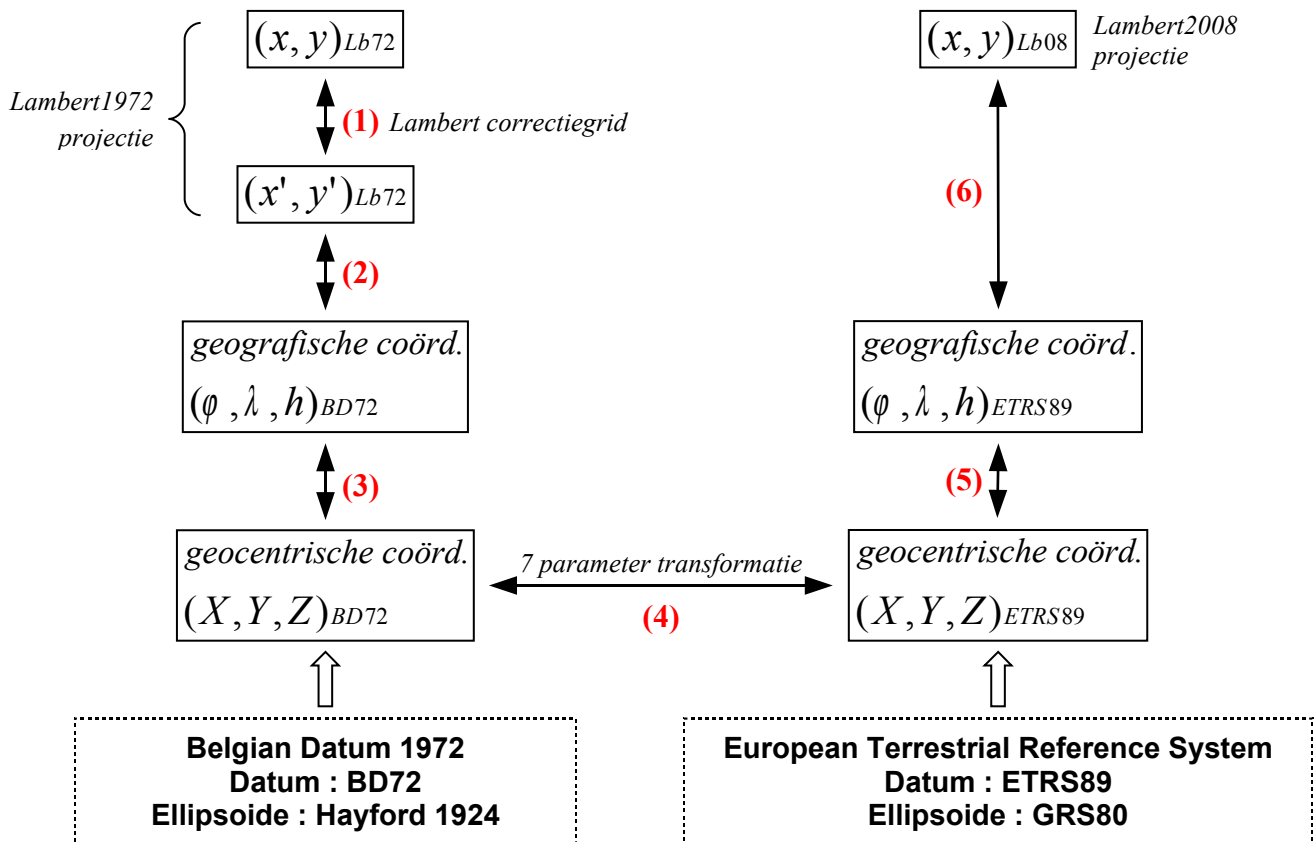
Lambert1972 projectie

$(x, y)_{Lb72}$

(1) Lambert correctiegrid

$(x', y')_{Lb72}$

(2)

geografische coörd.
$(\varphi, \lambda, h)_{BD72}$

(3)

geocentrische coörd.
$(X, Y, Z)_{BD72}$

7 parameter transformatie

(4)

$(x, y)_{Lb08}$

Lambert2008 projectie

(6)

geografische coörd.
$(\varphi, \lambda, h)_{ETRS89}$

(5)

geocentrische coörd.
$(X, Y, Z)_{ETRS89}$

Belgian Datum 1972
Datum : BD72
Ellipsoide : Hayford 1924

European Terrestrial Reference System
Datum : ETRS89
Ellipsoide : GRS80